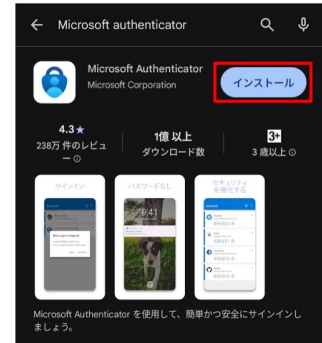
Microsoft authenticator

Microsoft Authenticator
Microsoft Corporation

インストール

4.3★
238万 件のレビュー ⓘ

1億 以上
ダウンロード数

3+
3 歳以上 ⓘ

サインイン

パスワードなし

9:41

セキュリティを強化する

Microsoft Authenticator を使用して、簡単かつ安全にサインインしましょう。